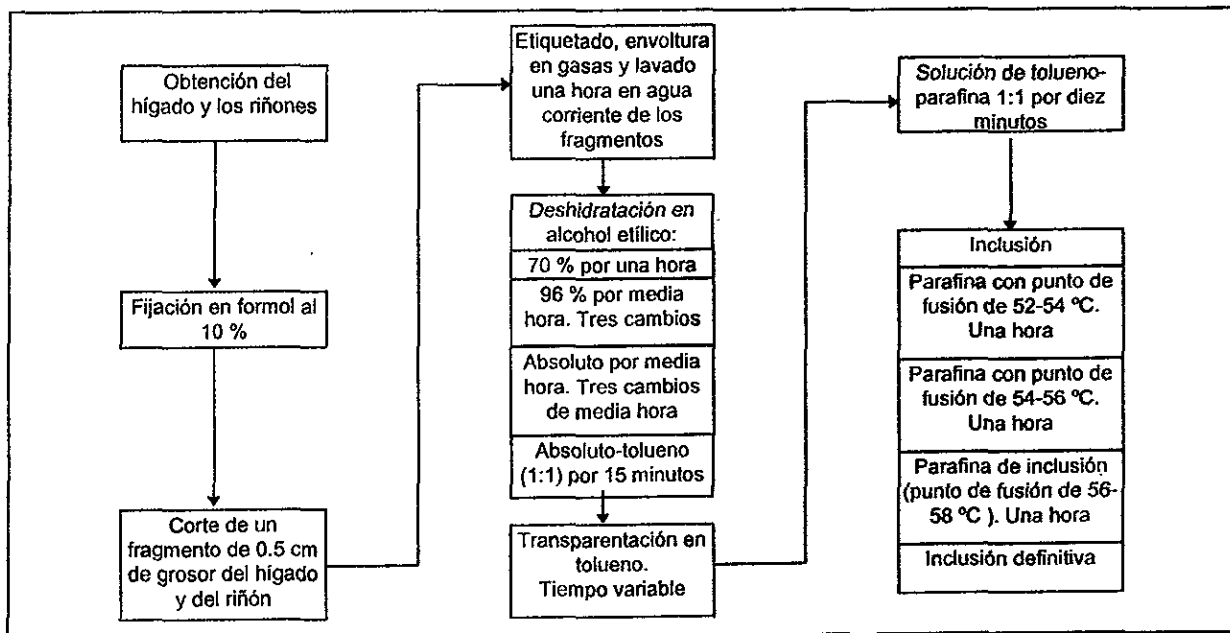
Obtención del hígado y los riñones

Fijación en formol al 10 %

Corte de un fragmento de 0.5 cm de grosor del hígado y del riñón

Etiquetado, envoltura en gasas y lavado una hora en agua corriente de los fragmentos

Deshidratación en alcohol etílico:

70 % por una hora

96 % por media hora. Tres cambios

Absoluto por media hora. Tres cambios de media hora

Absoluto-tolueno (1:1) por 15 minutos

Transparentación en tolueno. Tiempo variable

Solución de tolueno-parafina 1:1 por diez minutos

Inclusión

Parafina con punto de fusión de 52-54 ºC. Una hora

Parafina con punto de fusión de 54-56 ºC. Una hora

Parafina de inclusión (punto de fusión de 56-58 ºC ). Una hora

Inclusión definitiva